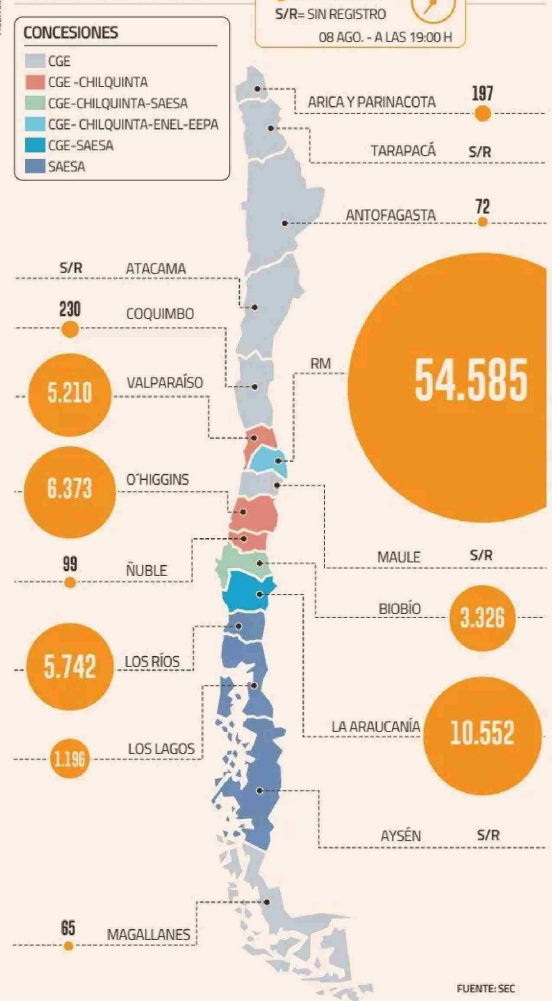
S/R= SIN REGISTRO
08 AGO. - A LAS 19:00 H

CONCESIONES
CGE
CGE -CHILQUINTA
CGE-CHILQUINTA-SAESA
CGE- CHILQUINTA-ENEL-EEPA
CGE-SAESA
SAESA

ARICA Y PARINACOTA 197
TARAPACÁ S/R
ANTOFAGASTA 72
S/R ATACAMA
230 COQUIMBO
RM 54.585
5.210 VALPARAÍSO
6.373 O'HIGGINS
MAULE S/R
99 ÑUBLE
BIOBÍO 3.326
5.742 LOS RÍOS
LA ARAUCANÍA 10.552
1.196 LOS LAGOS
AYSÉN S/R
65 MAGALLANES

FUENTE: SEC